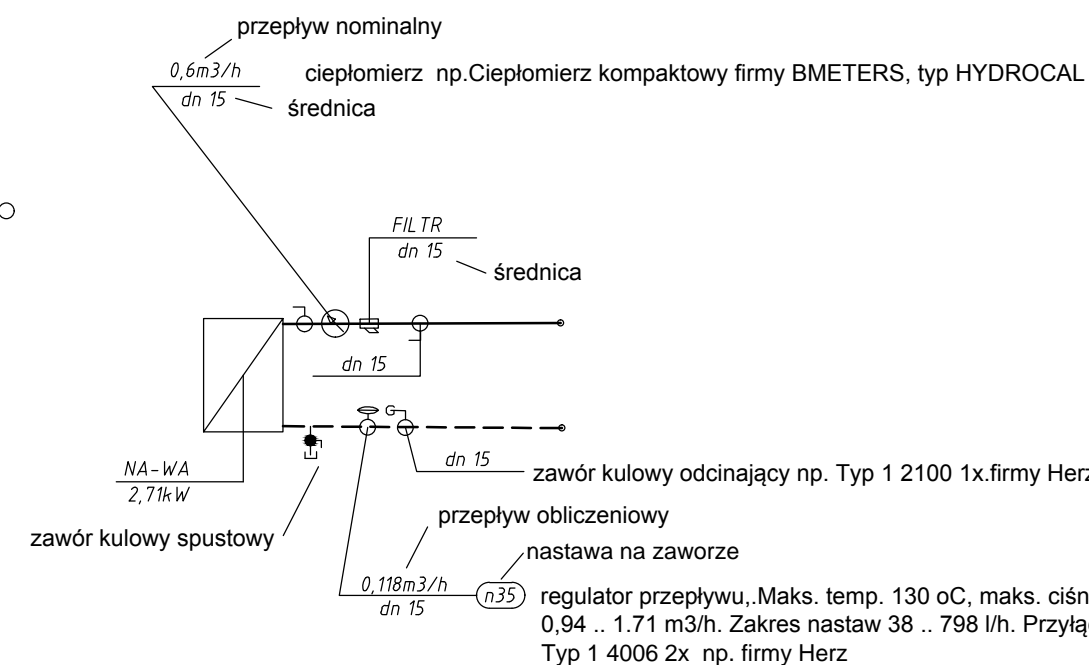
przepływ nominalny

0,6m3/h

dn 15

ciepłomierz np.Ciepłomierz kompaktowy firmy BMETERS, typ HYDROCAL

średnica

FILTR

dn 15

średnica

dn 15

NA-WA

2,71kW

dn 15

zawór kulowy odcinający np. Typ 1 2100 1x.firmy Herz

zawór kulowy spustowy

przepływ obliczeniowy

nastawa na zaworze

0,118m3/h

dn 15

n35

regulator przepływu,.Maks. temp. 130 oC, maks. ciśn
0,94 .. 1.71 m3/h. Zakres nastaw 38 .. 798 l/h. Przyłą
Typ 1 4006 2x np. firmy Herz